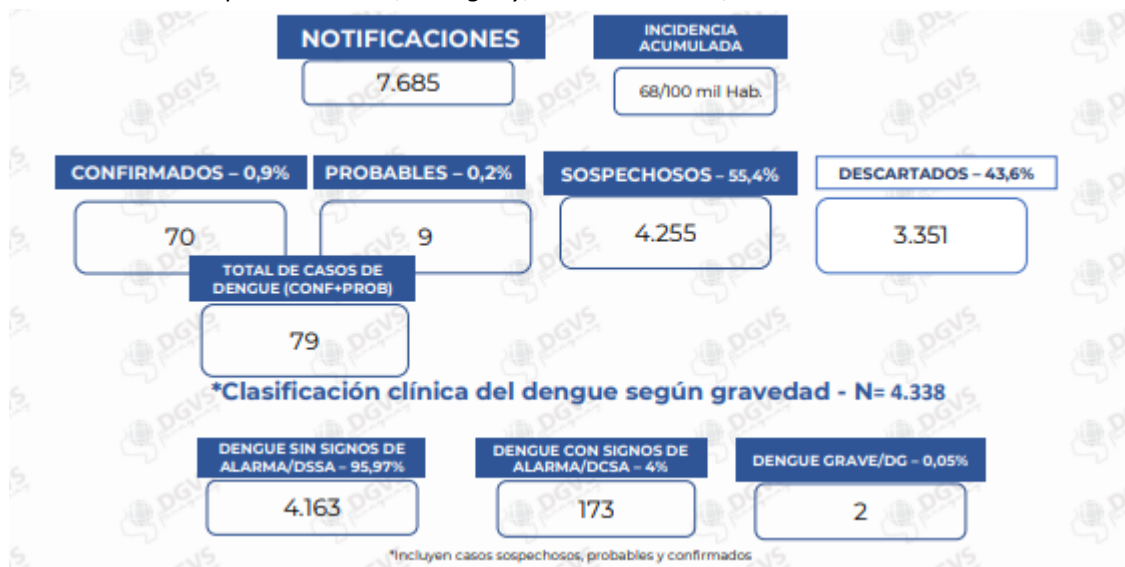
NOTIFICACIONES

7.685

INCIDENCIA ACUMULADA

68/100 mil Hab.

CONFIRMADOS – 0,9%

70

PROBABLES – 0,2%

9

SOSPECHOSOS – 55,4%

4.255

DESCARTADOS – 43,6%

3.351

TOTAL DE CASOS DE DENGUE (CONF+PROB)

79

*Clasificación clínica del dengue según gravedad - N= 4.338

DENGUE SIN SIGNOS DE ALARMA/DSSA – 95,97%

4.163

DENGUE CON SIGNOS DE ALARMA/DCSA – 4%

173

DENGUE GRAVE/DG – 0,05%

2

*Incluyen casos sospechosos, probables y confirmados